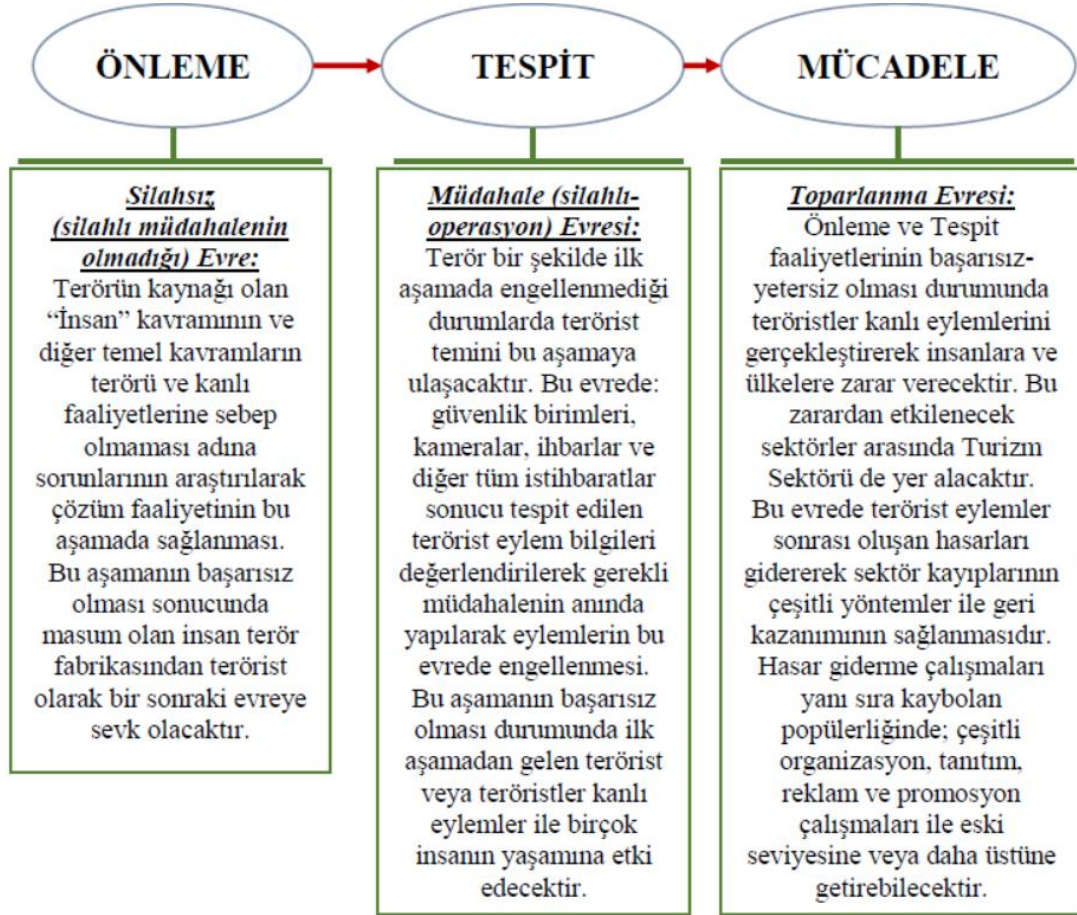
ÖNLEME

TESPİT

MÜCADELE

Silahsız (silahlı müdahalenin olmadığı) Evre:
Terörün kaynağı olan "İnsan" kavramının ve diğer temel kavramların terörü ve kanlı faaliyetlerine sebep olmaması adına sorunlarının araştırılarak çözüm faaliyetinin bu aşamada sağlanması. Bu aşamanın başarısız olması sonucunda masum olan insan terör fabrikasından terörist olarak bir sonraki evreye sevk olacaktır.

Müdahale (silahlı-operasyon) Evresi:
Terör bir şekilde ilk aşamada engellenmediği durumlarda terörist temini bu aşamaya ulaşacaktır. Bu evrede: güvenlik birimleri, kameralar, ihbarlar ve diğer tüm istihbaratlar sonucu tespit edilen terörist eylem bilgileri değerlendirilerek gerekli müdahalenin anında yapılarak eylemlerin bu evrede engellenmesi. Bu aşamanın başarısız olması durumunda ilk aşamadan gelen terörist veya teröristler kanlı eylemler ile birçok insanın yaşamına etki edecektir.

Toparlanma Evresi:
Önleme ve Tespit faaliyetlerinin başarısız-yetersiz olması durumunda teröristler kanlı eylemlerini gerçekleştirerek insanlara ve ülkelere zarar verecektir. Bu zarardan etkilenecek sektörler arasında Turizm Sektörü de yer alacaktır. Bu evrede terörist eylemler sonrası oluşan hasarları gidererek sektör kayıplarının çeşitli yöntemler ile geri kazanımının sağlanmasıdır. Hasar giderme çalışmaları yanı sıra kaybolan popülerliğinde; çeşitli organizasyon, tanıtım, reklam ve promosyon çalışmaları ile eski seviyesine veya daha üstüne getirebilecektir.